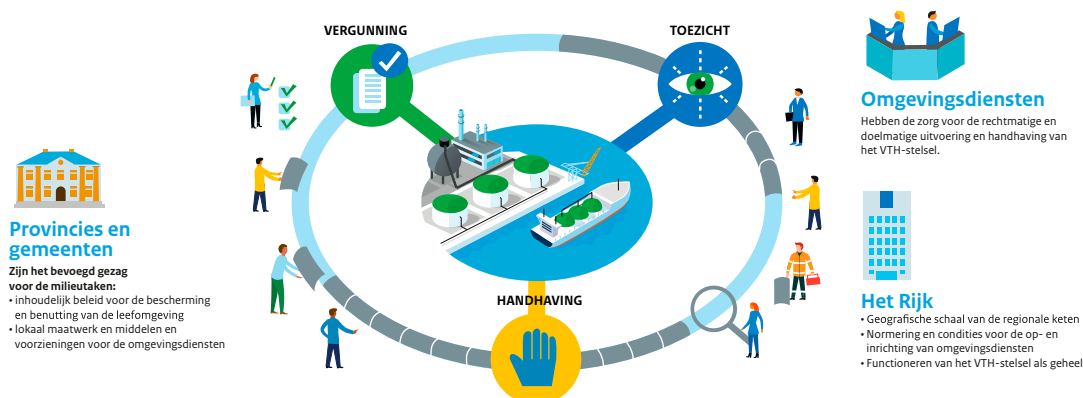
VERGUNNING

TOEZICHT

HANDHAVING

Provincies en gemeenten

Zijn het bevoegd gezag voor de milieutaken:
• inhoudelijk beleid voor de bescherming en benutting van de leefomgeving
• lokaal maatwerk en middelen en voorzieningen voor de omgevingsdiensten

Omgevingsdiensten

Hebben de zorg voor de rechtmatige en doelmatige uitvoering en handhaving van het VTH-stelsel.

Het Rijk

• Geografische schaal van de regionale keten
• Normering en condities voor de op- en inrichting van omgevingsdiensten
• Functioneren van het VTH-stelsel als geheel